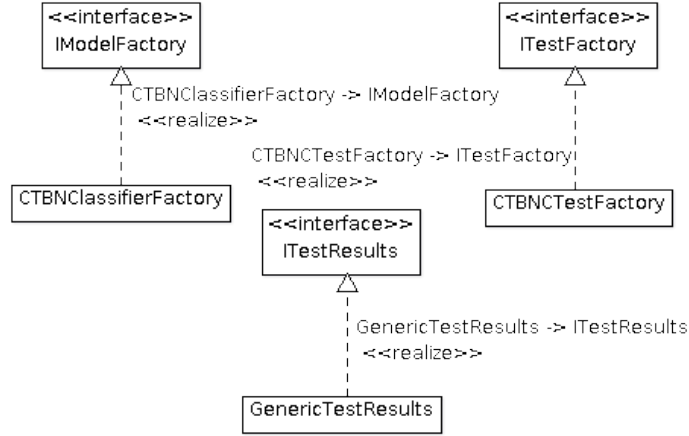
<<interface>>
IModelFactory

<<interface>>
ITestFactory

CTBNClassifierFactory -> IModelFactory
<<realize>>

CTBNCTestFactory -> ITestFactory
<<realize>>

CTBNClassifierFactory

CTBNCTestFactory

<<interface>>
ITestResults

GenericTestResults -> ITestResults
<<realize>>

GenericTestResults